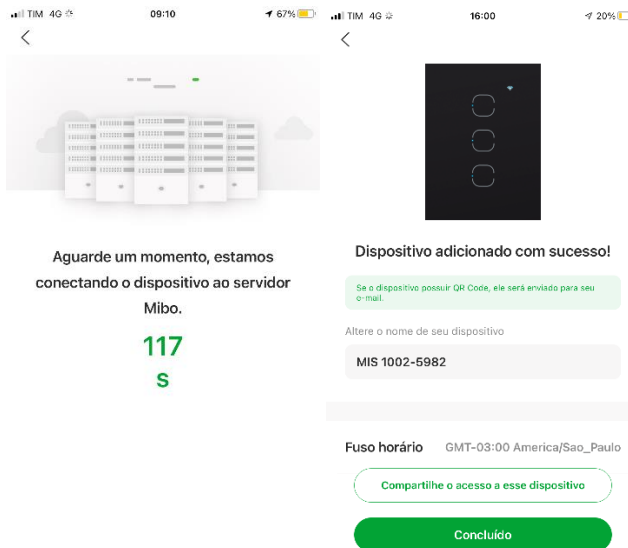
TIM 4G 09:10 67%

<

Aguarde um momento, estamos conectando o dispositivo ao servidor Mibo.

117

s

TIM 4G 16:00 20%

<

Dispositivo adicionado com sucesso!

Se o dispositivo possuir QR Code, ele será enviado para seu e-mail.

Altere o nome de seu dispositivo

MIS 1002-5982

Fuso horário GMT-03:00 America/Sao_Paulo

Compartilhe o acesso a esse dispositivo

Concluído